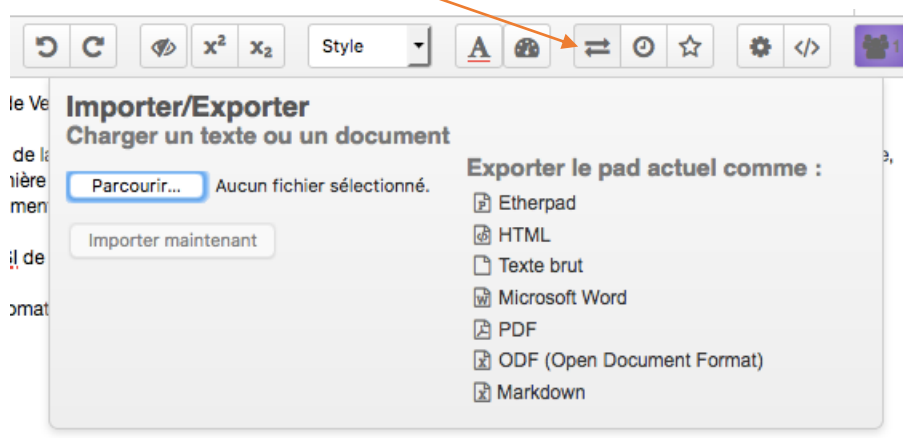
$x^2$ $x_2$ Style A

le Ve

de la
nière
ment

il de

omat

Importer/Exporter
Charger un texte ou un document

Parcourir... Aucun fichier sélectionné.

Importer maintenant

Exporter le pad actuel comme :

Etherpad
HTML
Texte brut
Microsoft Word
PDF
ODF (Open Document Format)
Markdown

e,